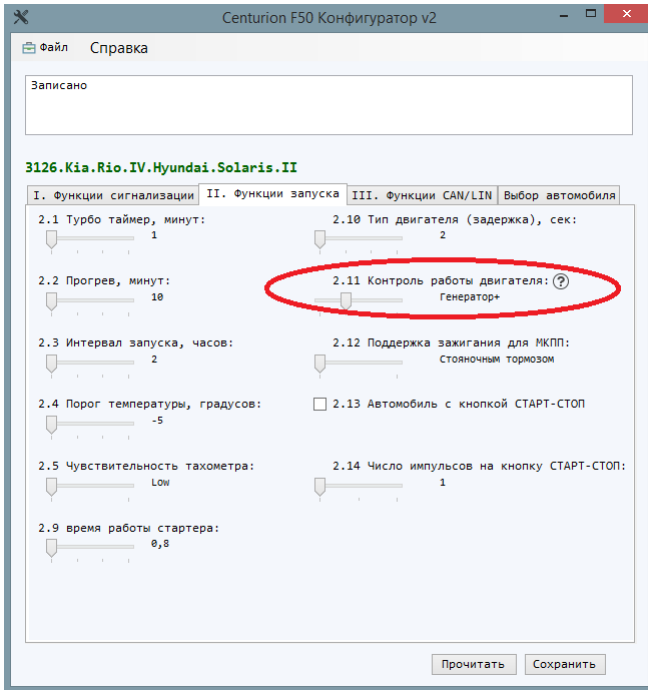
Centurion F50 Конфигуратор v2

Файл Справка

Записано

3126.Kia.Rio.IV.Hyundai.Solaris.II

I. Функции сигнализации | II. Функции запуска | III. Функции CAN/LIN | Выбор автомобиля

2.1 Турбо таймер, минут:
1

2.2 Прогрев, минут:
10

2.3 Интервал запуска, часов:
2

2.4 Порог температуры, градусов:
-5

2.5 Чувствительность тахометра:
Low

2.9 время работы стартера:
0,8

2.10 Тип двигателя (задержка), сек:
2

2.11 Контроль работы двигателя: ?
Генератор+

2.12 Поддержка зажигания для МКПП:
Стояночным тормозом

2.13 Автомобиль с кнопкой СТАРТ-СТОП

2.14 Число импульсов на кнопку СТАРТ-СТОП:
1

Прочитать Сохранить